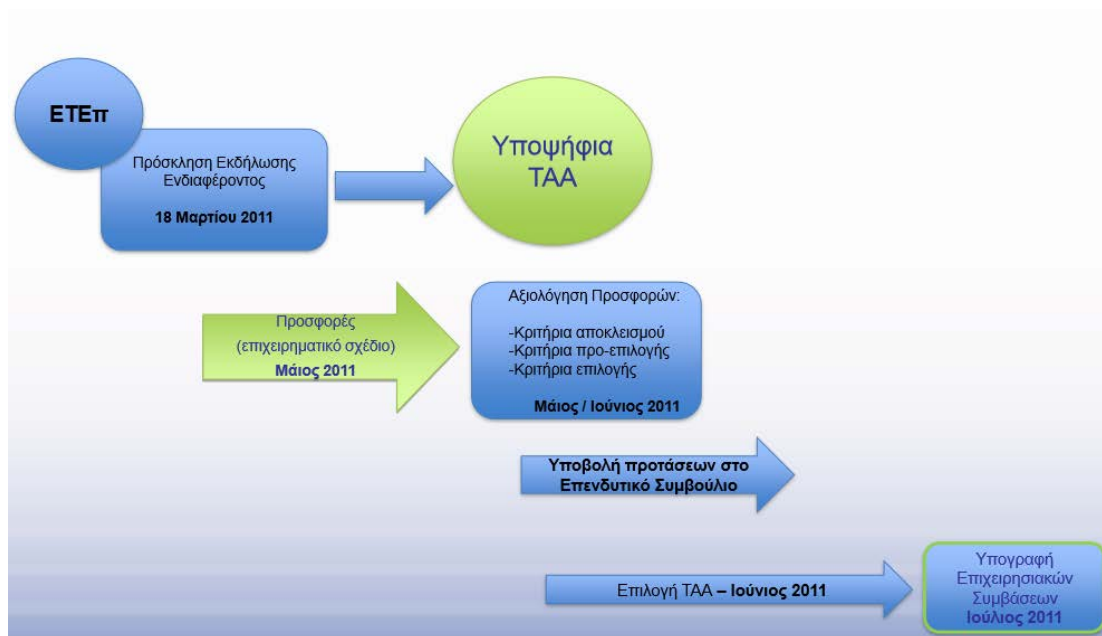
ΕΤΕπ

Πρόσκληση Εκδήλωσης Ενδιαφέροντος

18 Μαρτίου 2011

Υποψήφια ΤΑΑ

Προσφορές (επιχειρηματικό σχέδιο)
Μάιος 2011

Αξιολόγηση Προσφορών:

-Κριτήρια αποκλεισμού
-Κριτήρια προ-επιλογής
-Κριτήρια επιλογής

Μάιος / Ιούνιος 2011

Υποβολή προτάσεων στο Επενδυτικό Συμβούλιο

Επιλογή ΤΑΑ – Ιούνιος 2011

Υπογραφή Επιχειρησιακών Συμβάσεων
Ιούλιος 2011